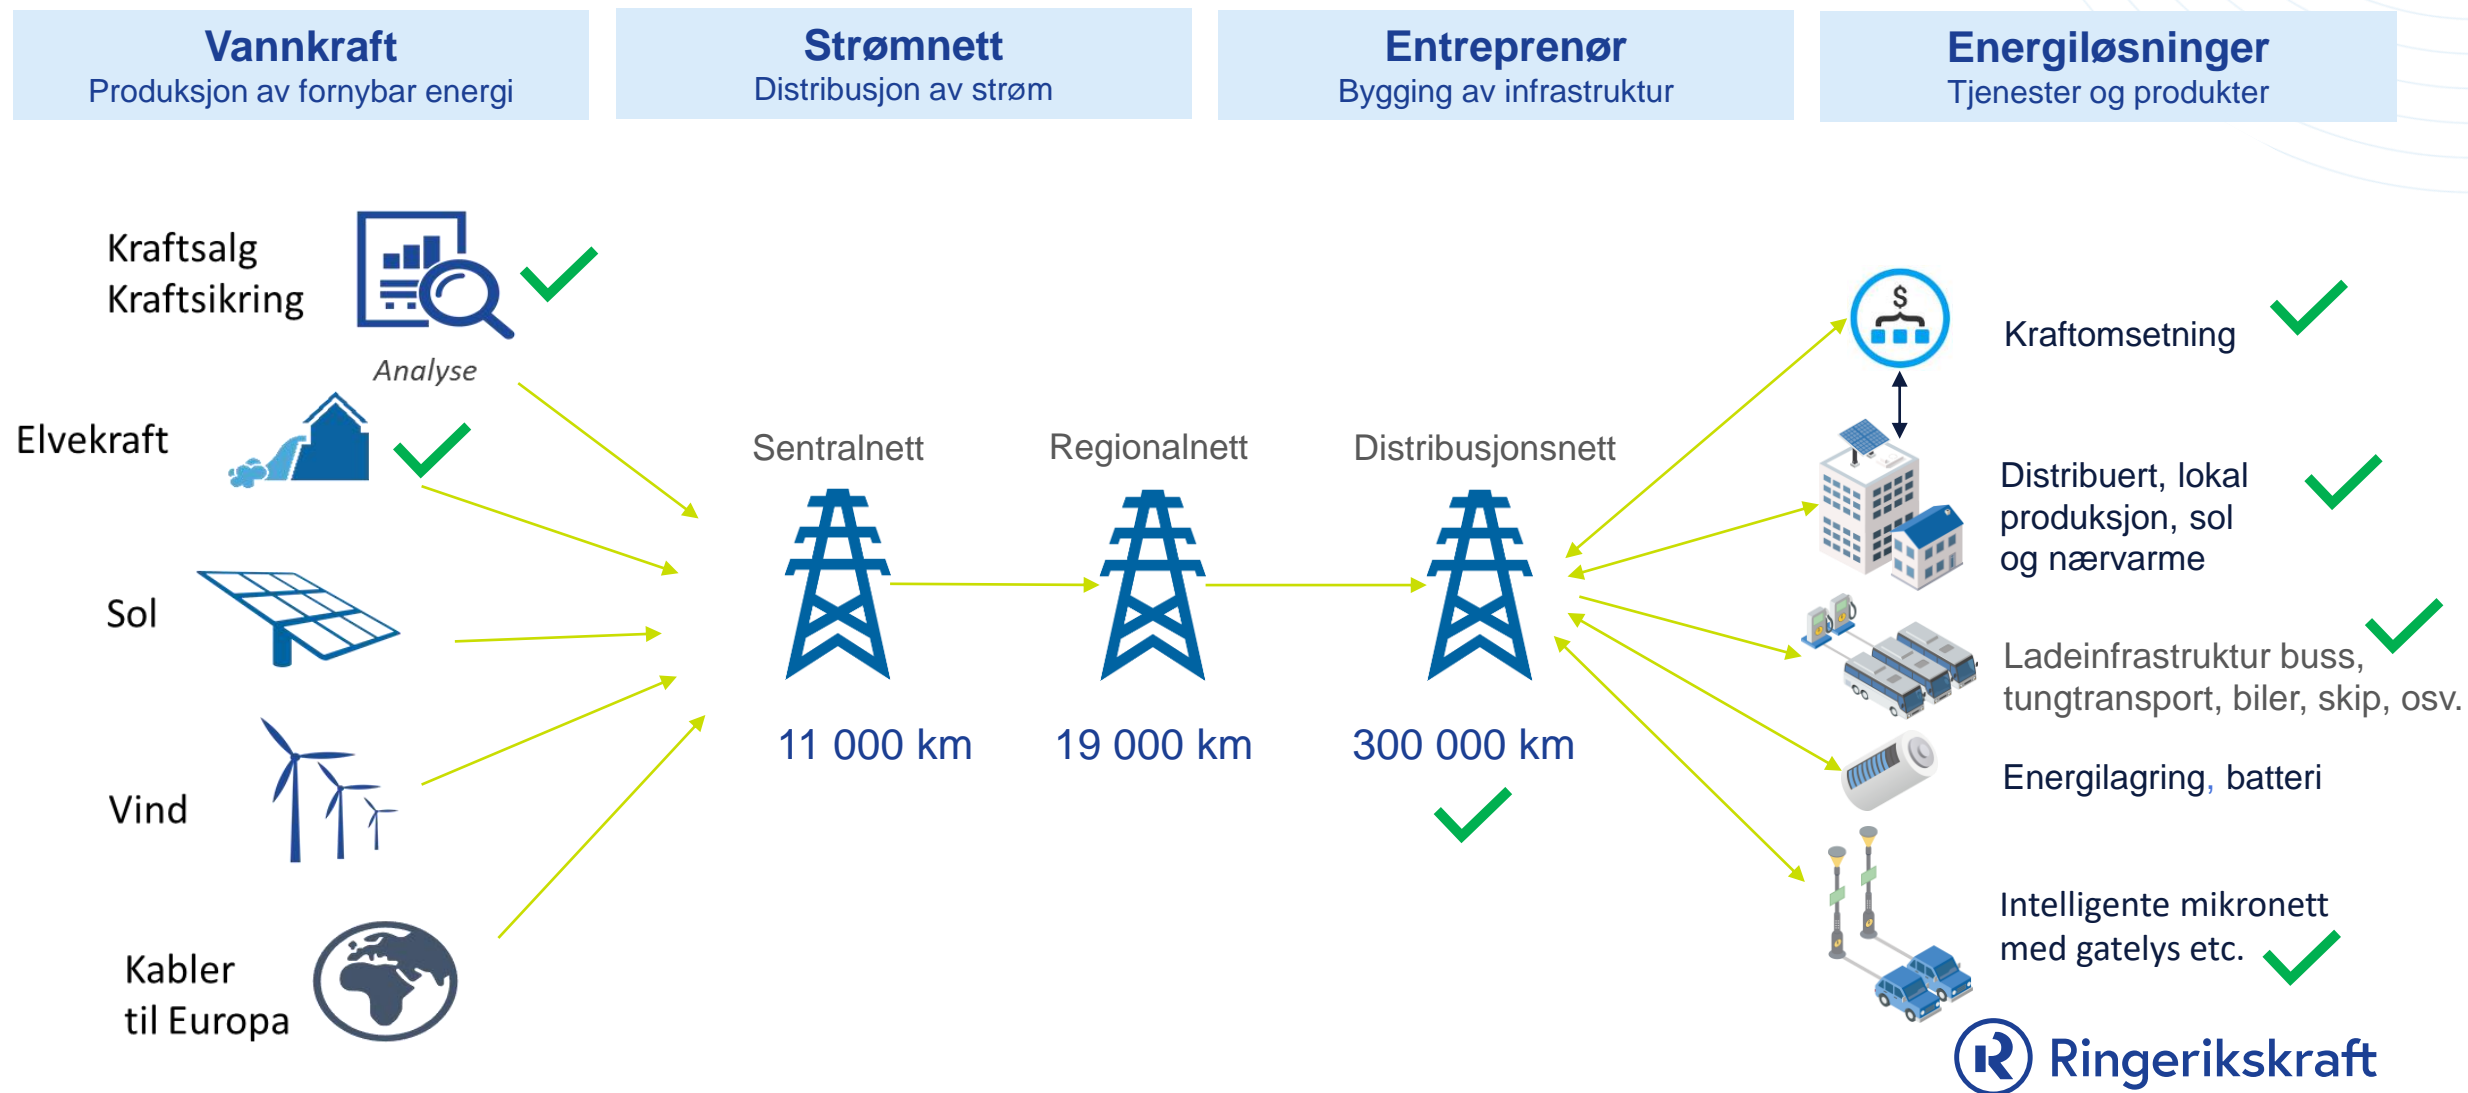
Vannkraft
Produksjon av fornybar energi

Strømnett
Distribusjon av strøm

Entreprenør
Bygging av infrastruktur

Energiløsninger
Tjenester og produkter

Kraftsalg
Kraftsikring

Analyse

Elvekraft

Sol

Vind

Kabler
til Europa

Sentralnett

Regionalnett

Distribusjonsnett

11 000 km

19 000 km

300 000 km

$

Kraftomsetning

Distribuert, lokal produksjon, sol og nærvarme

Ladeinfrastruktur buss, tungtransport, biler, skip, osv.

Energilagring, batteri

Intelligente mikronett med gatelys etc.

Ringerikskraft